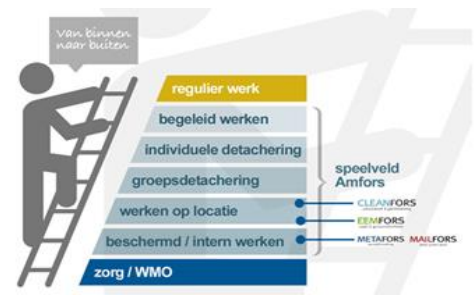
Van binnen naar buiten

regulier werk
begeleid werken
individuele detachering
groepsdetachering
werken op locatie
beschermd / intern werken
zorg / WMO

speelveld Amfors

CLEANFORS
EEMFORS
METAFORS
MAILFORS